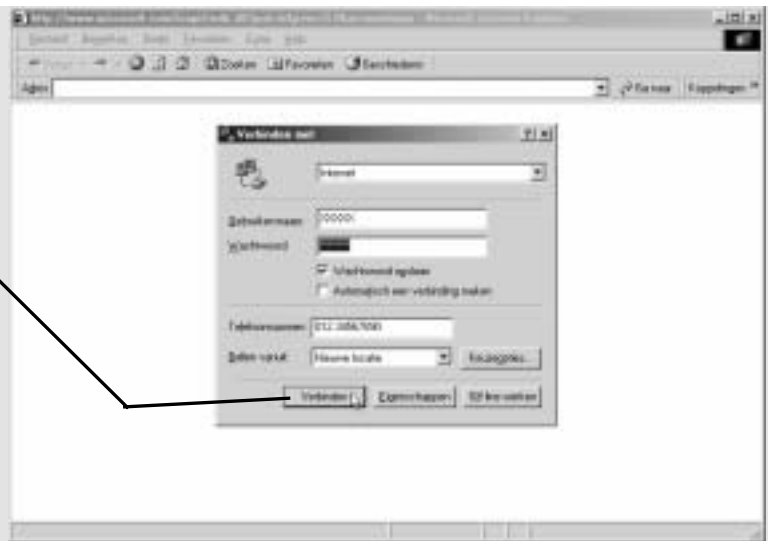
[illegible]

Bestand Bewerken Beeld Favorieten Extra Help

Zoeken Favorieten Geschiedenis

Adres

Ga naar Koppelingen

Verbinden met

Internet

Gebruikersnaam: 000000

Wachtwoord: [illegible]

Wachtwoord opslaan

Automatisch een verbinding maken

Telefoonnummer: 012-3456789

Bellen vanuit: Nieuwe locatie

Kiesregels...

Verbinden

Eigenschappen

Offline werken